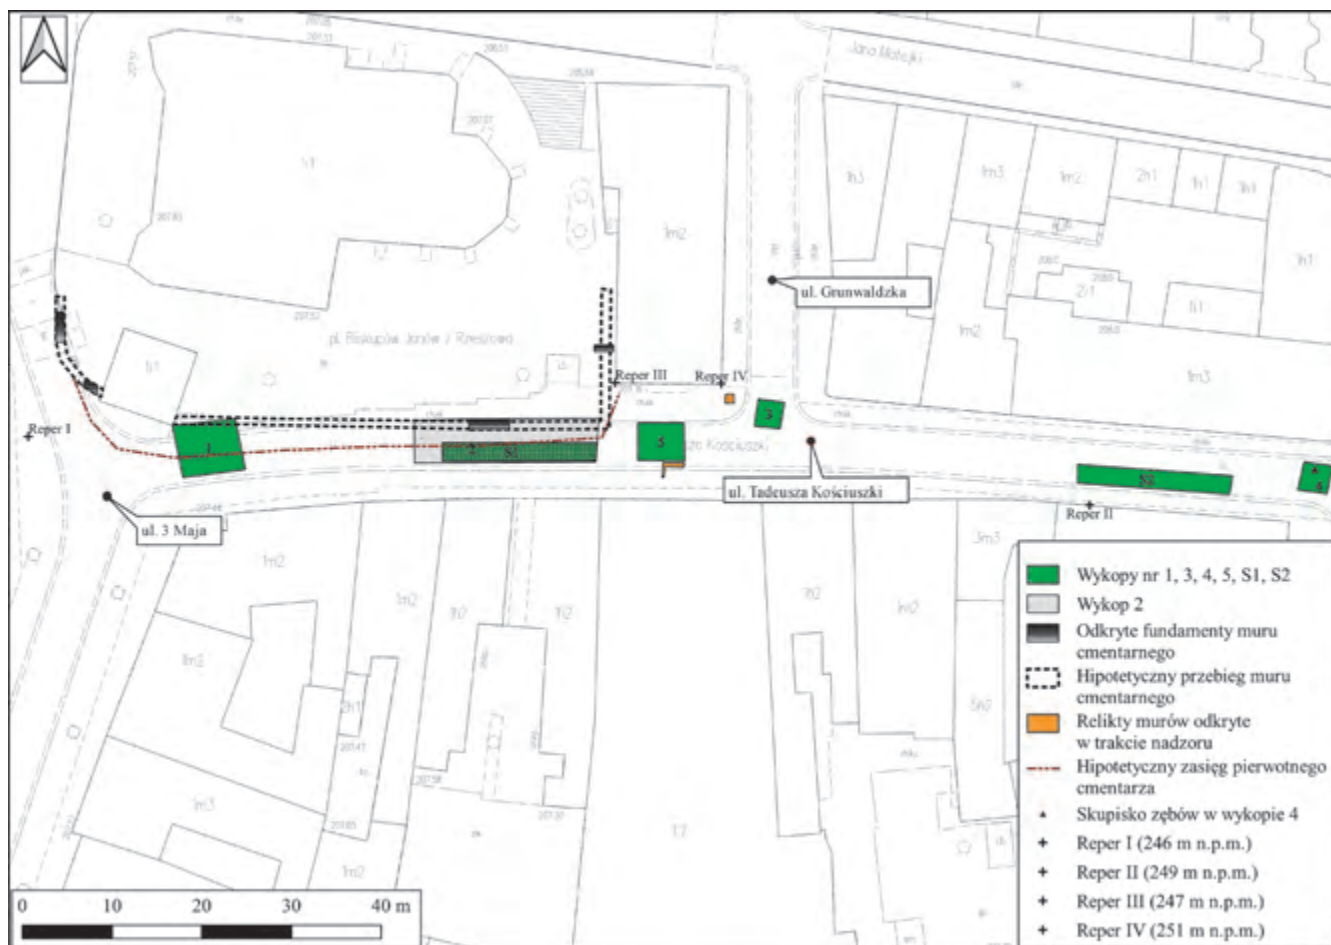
Jana Matejki

ul. Grunwaldzka

pl. Biskupa Jana Rzeszowa

Reper I

Reper III

Reper IV

1

2

S1

5

3

S2

4

ul. Tadeusza Kościuszki

ul. 3 Maja

Reper II

Wykopy nr 1, 3, 4, 5, S1, S2

Wykop 2

Odkryte fundamenty muru cmentarnego

Hipotetyczny przebieg muru cmentarnego

Relikty murów odkryte w trakcie nadzoru

Hipotetyczny zasięg pierwotnego cmentarza

Skupisko zębów w wykopie 4

Reper I (246 m n.p.m.)

Reper II (249 m n.p.m.)

Reper III (247 m n.p.m.)

Reper IV (251 m n.p.m.)

0 10 20 30 40 m